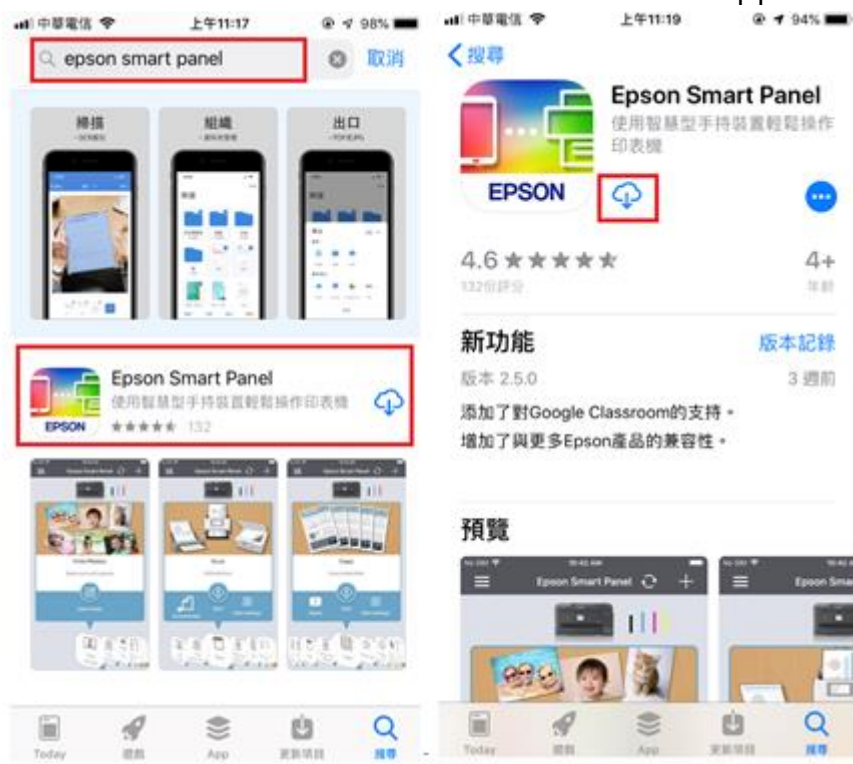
中華電信 上午11:17 98%

epson smart panel 取消

掃描 組織 出口

Epson Smart Panel
使用智慧型手持裝置輕鬆操作印表機
EPSON
132

Epson Smart Panel
Epson Smart Panel
Epson Smart Panel

Today 遊戲 App 更新項目 搜尋

中華電信 上午11:19 94%

搜尋

Epson Smart Panel
使用智慧型手持裝置輕鬆操作印表機
EPSON

4.6 ★★★★★
132則評分

4+
年齡

新功能 版本記錄
版本 2.5.0 3 週前
添加了對Google Classroom的支持。
增加了與更多Epson產品的兼容性。

預覽

Epson Smart Panel
Epson Smar

Today 遊戲 App 更新項目 搜尋